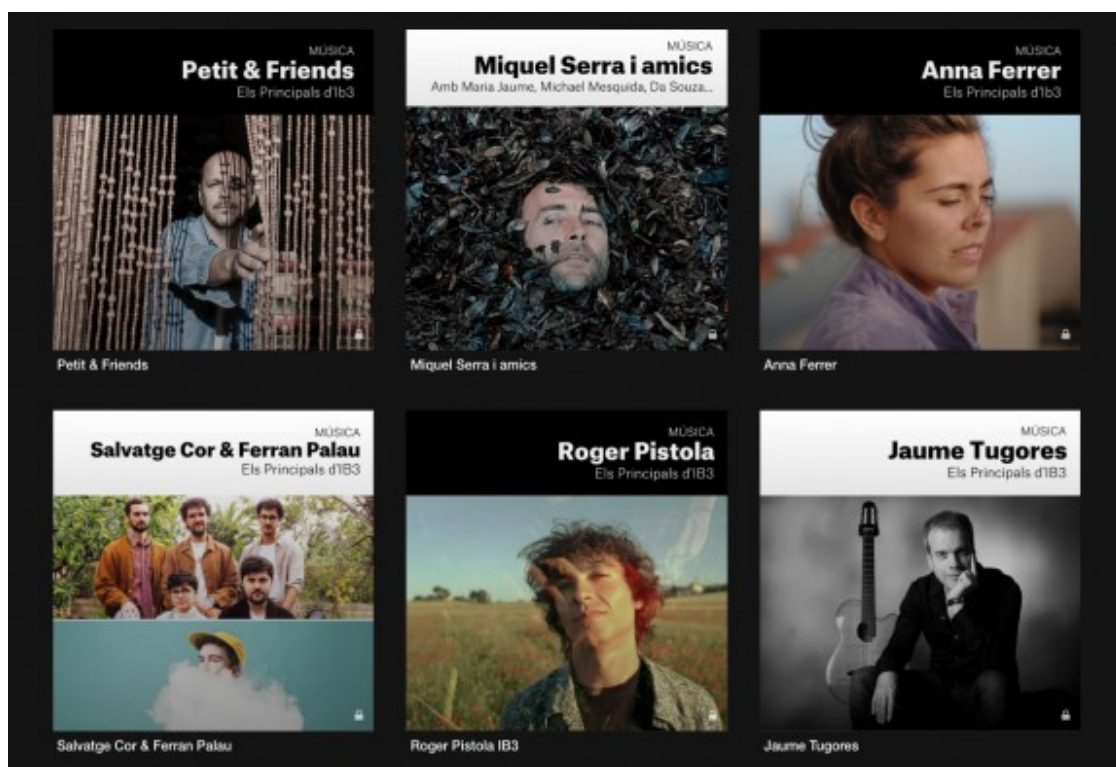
MÚSICA
Petit & Friends
Els Principals d'Ib3

Petit & Friends

MÚSICA
Miquel Serra i amics
Amb Maria Jaume, Michael Mesquida, Da Souza...

Miquel Serra i amics

MÚSICA
Anna Ferrer
Els Principals d'Ib3

Anna Ferrer

MÚSICA
Salvatge Cor & Ferran Palau
Els Principals d'IB3

Salvatge Cor & Ferran Palau

MÚSICA
Roger Pistola
Els Principals d'IB3

Roger Pistola IB3

MÚSICA
Jaume Tugores
Els Principals d'IB3

Jaume Tugores